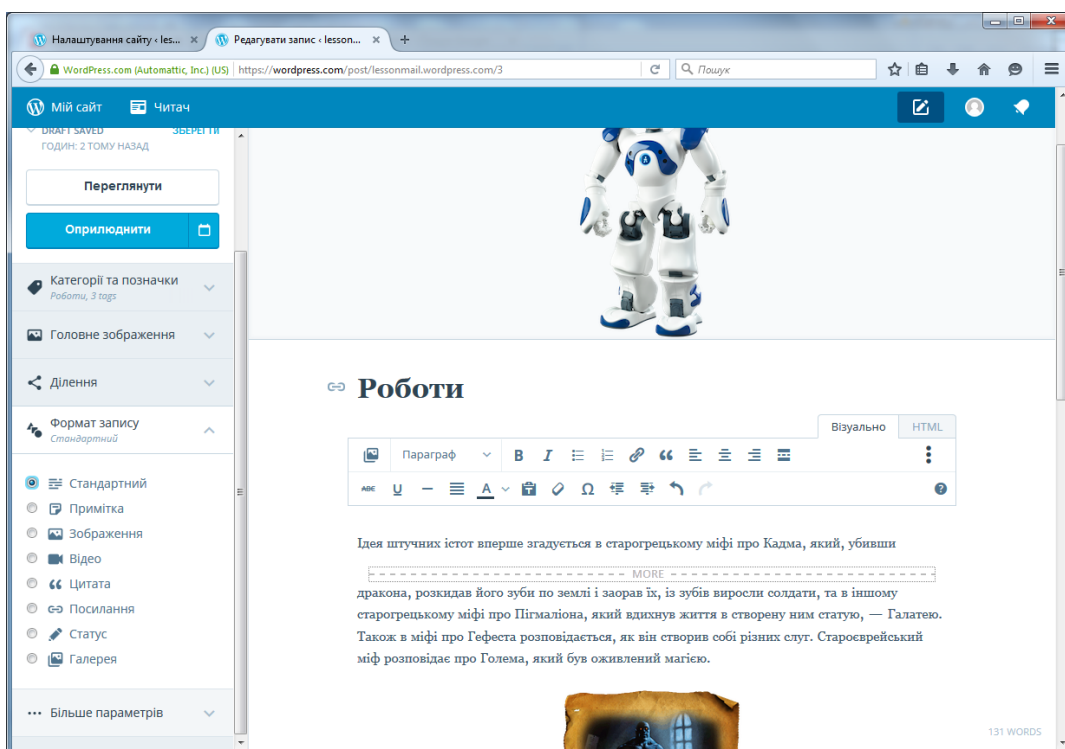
Налаштування сайту ‹ les... ×
Редагувати запис ‹ lesson... ×
+
WordPress.com (Automattic, Inc.) (US) https://wordpress.com/post/lessonmail.wordpress.com/3
Пошук
Мій сайт
Читач
DRAFT SAVED
ЗБЕРЕГТИ
ГОДИН: 2 ТОМУ НАЗАД
Переглянути
Оприлюднити
Категорії та позначки
Роботи, 3 tags
Головне зображення
Ділення
Формат запису
Стандартний
Стандартний
Примітка
Зображення
Відео
Цитата
Посилання
Статус
Галерея
Більше параметрів
Роботи
Візуально
HTML
Параграф
Ідея штучних істот вперше згадується в старогрецькому міфі про Кадма, який, убивши
MORE
дракона, розкидав його зуби по землі і заорав їх, із зубів виросли солдати, та в іншому старогрецькому міфі про Пігмаліона, який вдихнув життя в створену ним статую, — Галатею. Також в міфі про Гефеста розповідається, як він створив собі різних слуг. Староєврейський міф розповідає про Голема, який був оживлений магією.
131 WORDS